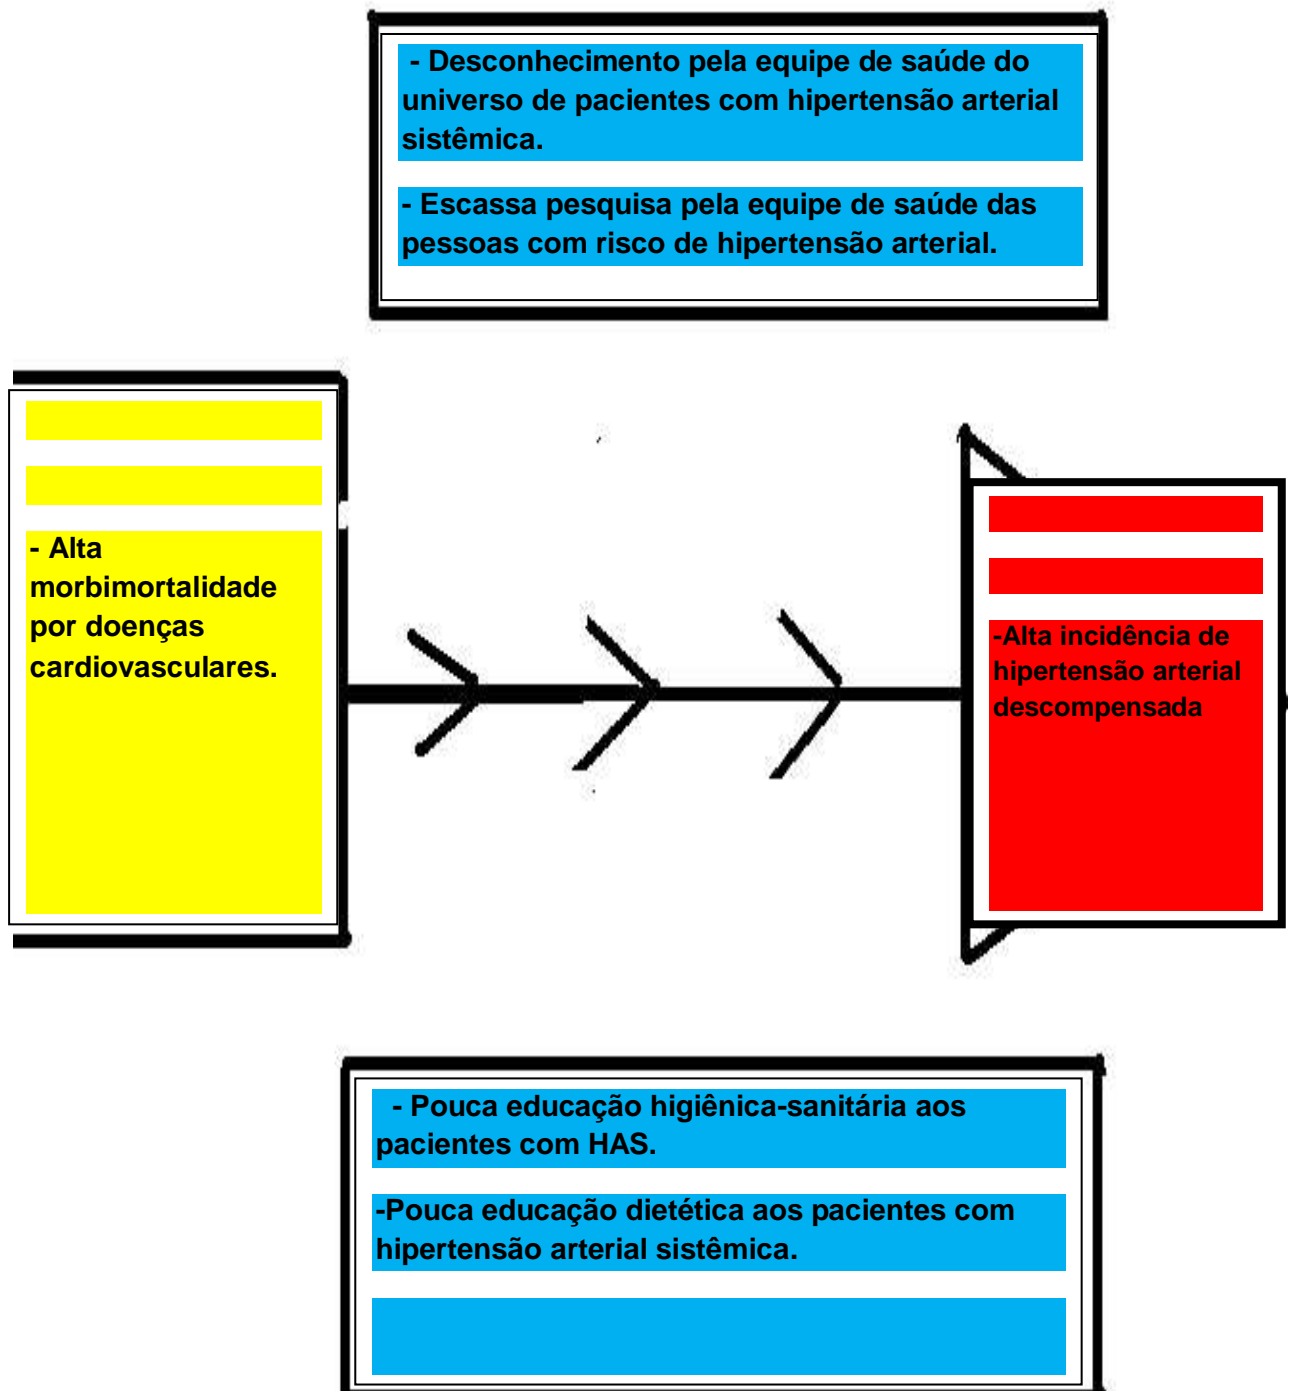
- Desconhecimento pela equipe de saúde do universo de pacientes com hipertensão arterial sistêmica.

- Escassa pesquisa pela equipe de saúde das pessoas com risco de hipertensão arterial.

- Alta morbimortalidade por doenças cardiovasculares.

-Alta incidência de hipertensão arterial descompensada

- Pouca educação higiênica-sanitária aos pacientes com HAS.

-Pouca educação dietética aos pacientes com hipertensão arterial sistêmica.